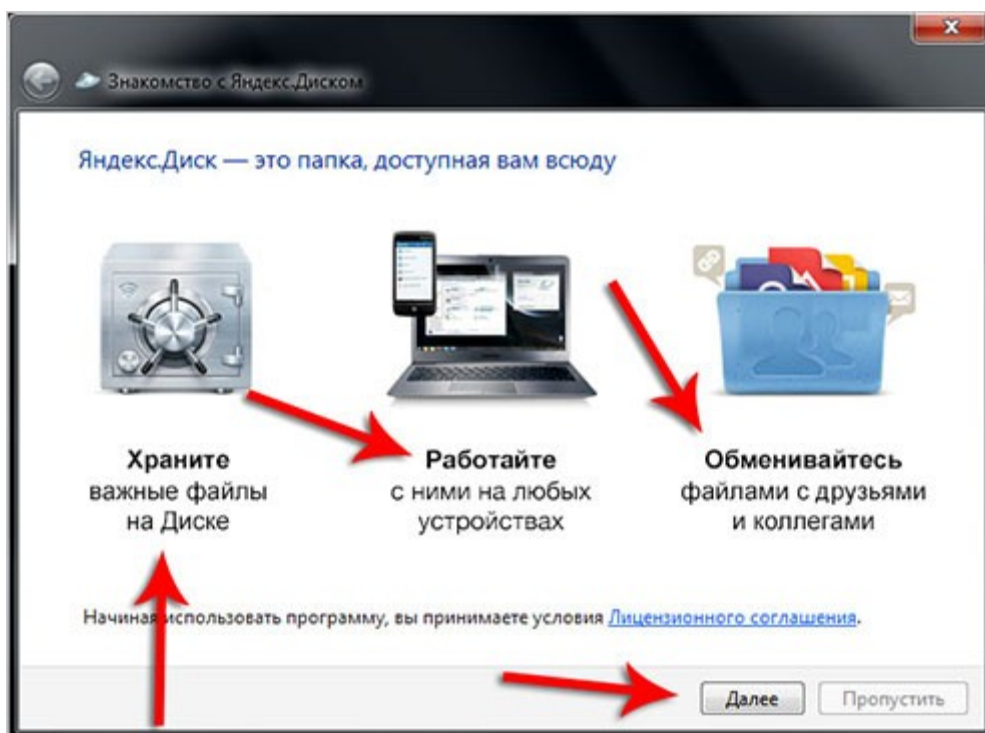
Знакомство с Яндекс.Диском

Яндекс.Диск — это папка, доступная вам всюду

**Храните**
важные файлы
на Диске

**Работайте**
с ними на любых
устройствах

**Обменивайтесь**
файлами с друзьями
и коллегами

Начиная использовать программу, вы принимаете условия Лицензионного соглашения.

Далее

Пропустить